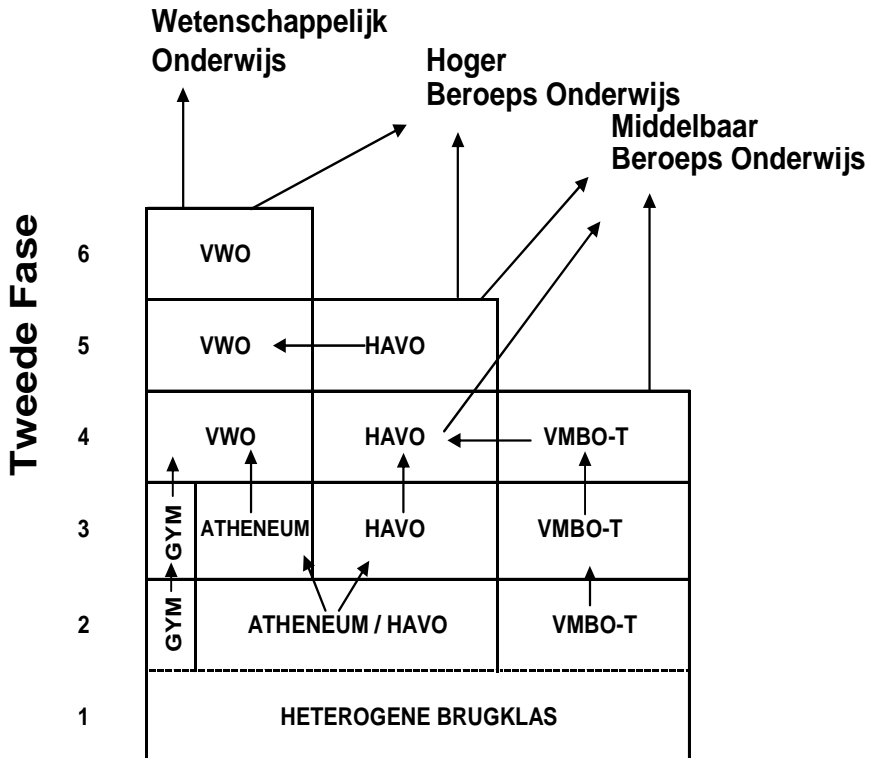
Wetenschappelijk Onderwijs

Hoger Beroeps Onderwijs

Middelbaar Beroeps Onderwijs

Tweede Fase

6 VWO

5 VWO HAVO

4 VWO HAVO VMBO-T

3 GYM ATHENEUM HAVO VMBO-T

2 GYM ATHENEUM / HAVO VMBO-T

1 HETEROGENE BRUGKLAS